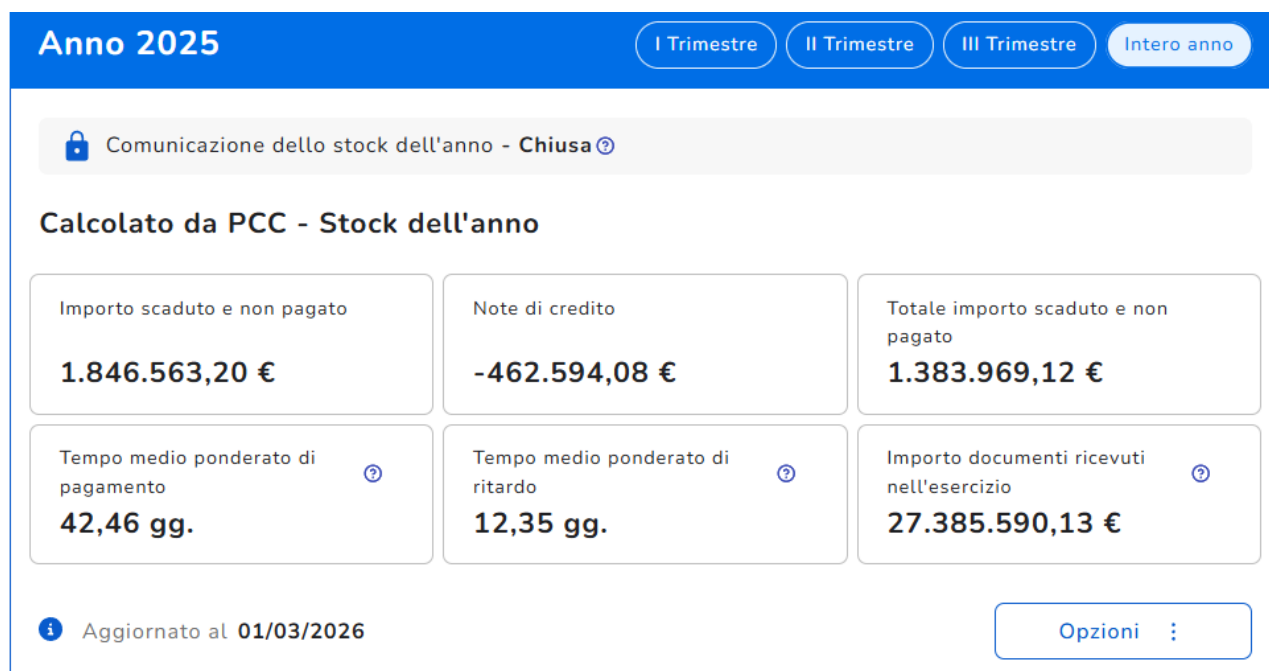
Anno 2025

I Trimestre | II Trimestre | III Trimestre | Intero anno

Comunicazione dello stock dell'anno - **Chiusa**

Calcolato da PCC - Stock dell'anno

Importo scaduto e non pagato
1.846.563,20 €

Note di credito
-462.594,08 €

Totale importo scaduto e non pagato
1.383.969,12 €

Tempo medio ponderato di pagamento
42,46 gg.

Tempo medio ponderato di ritardo
12,35 gg.

Importo documenti ricevuti nell'esercizio
27.385.590,13 €

Aggiornato al 01/03/2026

Opzioni